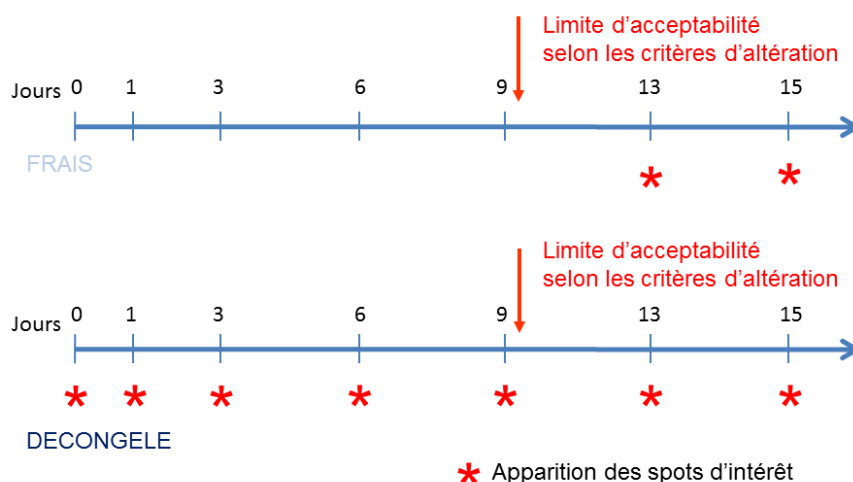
Limite d'acceptabilité selon les critères d'altération

Jours 0 1 3 6 9 13 15

FRAIS

* *

Limite d'acceptabilité selon les critères d'altération

Jours 0 1 3 6 9 13 15

* * * * * * *

DECONGELE

* Apparition des spots d'intérêt